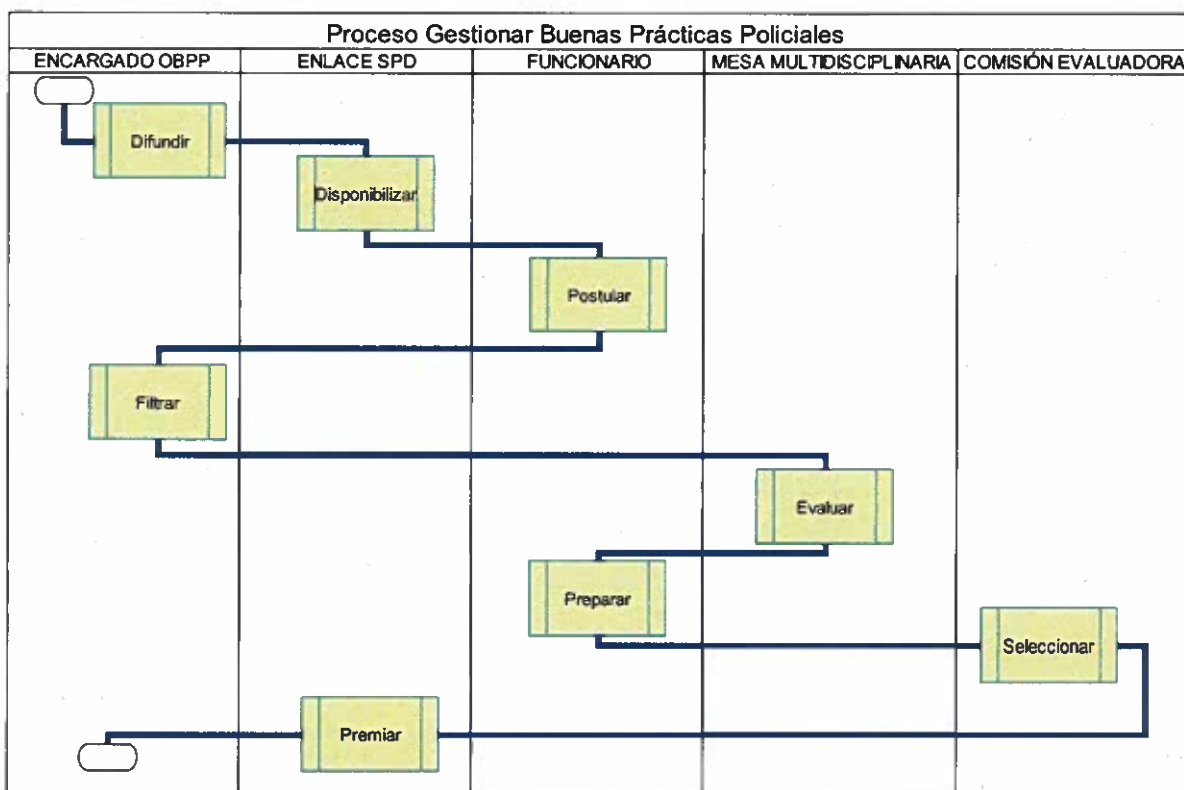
Proceso Gestionar Buenas Prácticas Policiales

| ENCARGADO OBPP | ENLACE SPD | FUNCIONARIO | MESA MULTIDISCIPLINARIA | COMISIÓN EVALUADORA |
|---|---|---|---|---|
| Difundir | Disponibilizar | Postular | Evaluar | Seleccionar |
| Filtrar | Premiar | Preparar | | |